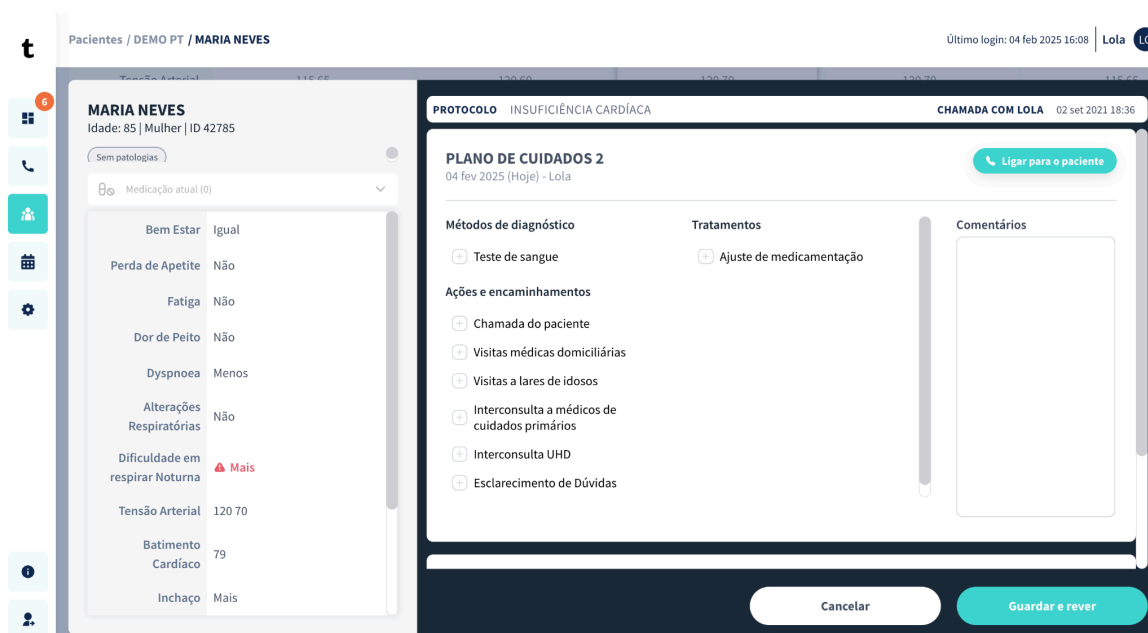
t

6

Pacientes / DEMO PT / MARIA NEVES

Último login: 04 feb 2025 16:08 | Lola LO

Tensão Arterial 115 65 120 60 120 70 120 70 115 65

MARIA NEVES
Idade: 85 | Mulher | ID 42785

Sem patologias

Medicação atual (0)

| Bem Estar | Igual |
|---|---|
| Perda de Apetite | Não |
| Fatiga | Não |
| Dor de Peito | Não |
| Dyspnoea | Menos |
| Alterações Respiratórias | Não |
| Dificuldade em respirar Noturna | Mais |
| Tensão Arterial | 120 70 |
| Batimento Cardíaco | 79 |
| Inchaço | Mais |

PROTOCOLO INSUFICIÊNCIA CARDÍACA

CHAMADA COM LOLA 02 set 2021 18:36

PLANO DE CUIDADOS 2
04 fev 2025 (Hoje) - Lola

Ligar para o paciente

Métodos de diagnóstico

Teste de sangue

Ações e encaminhamentos

Chamada do paciente

Visitas médicas domiciliárias

Visitas a lares de idosos

Interconsulta a médicos de cuidados primários

Interconsulta UHD

Esclarecimento de Dúvidas

Tratamentos

Ajuste de medicamentação

Comentários

Cancelar

Guardar e rever